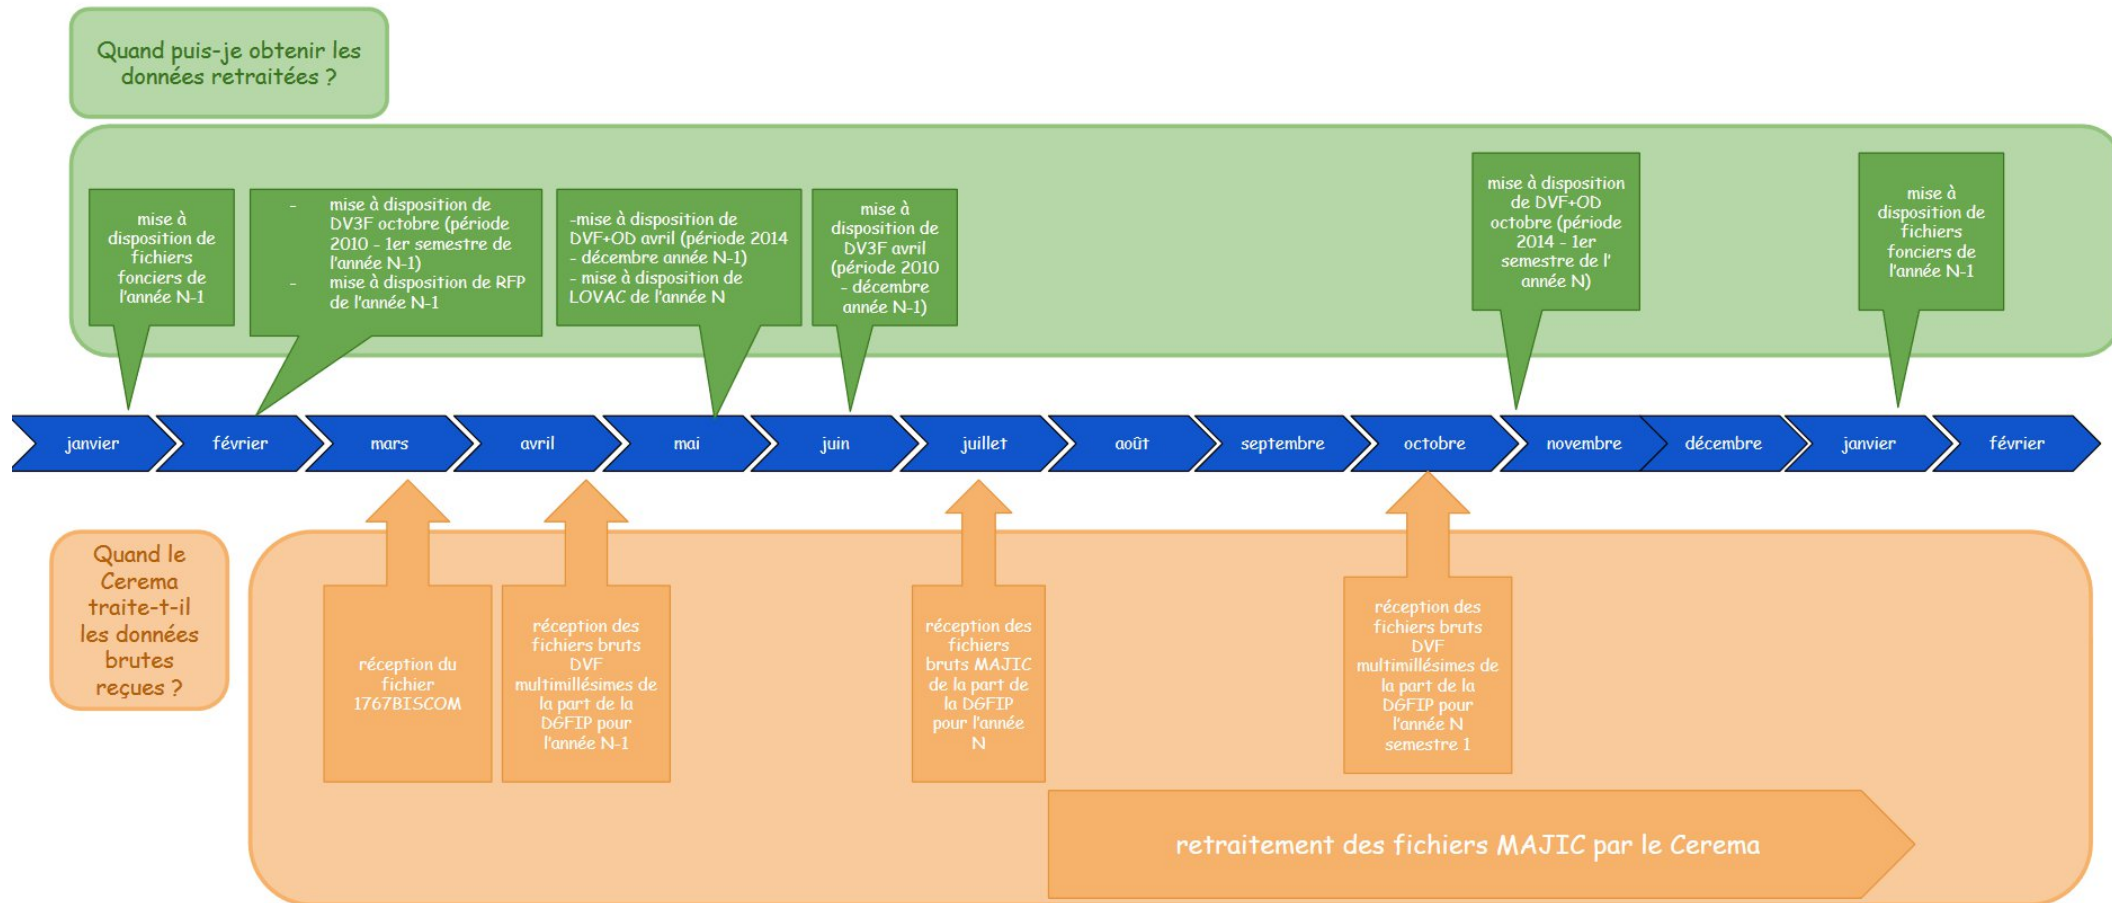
Quand puis-je obtenir les données retraitées ?

mise à disposition de fichiers fonciers de l'année N-1

- mise à disposition de DV3F octobre (période 2010 - 1er semestre de l'année N-1)
- mise à disposition de RFP de l'année N-1

-mise à disposition de DVF+OD avril (période 2014 - décembre année N-1)
- mise à disposition de LOVAC de l'année N

mise à disposition de DV3F avril (période 2010 - décembre année N-1)

mise à disposition de DVF+OD octobre (période 2014 - 1er semestre de l' année N)

mise à disposition de fichiers fonciers de l'année N-1

janvier février mars avril mai juin juillet août septembre octobre novembre décembre janvier février

Quand le Cerema traite-t-il les données brutes reçues ?

réception du fichier 1767BISCOM

réception des fichiers bruts DVF multimillésimes de la part de la DGFIP pour l'année N-1

réception des fichiers bruts MAJIC de la part de la DGFIP pour l'année N

réception des fichiers bruts DVF multimillésimes de la part de la DGFIP pour l'année N semestre 1

retraitement des fichiers MAJIC par le Cerema